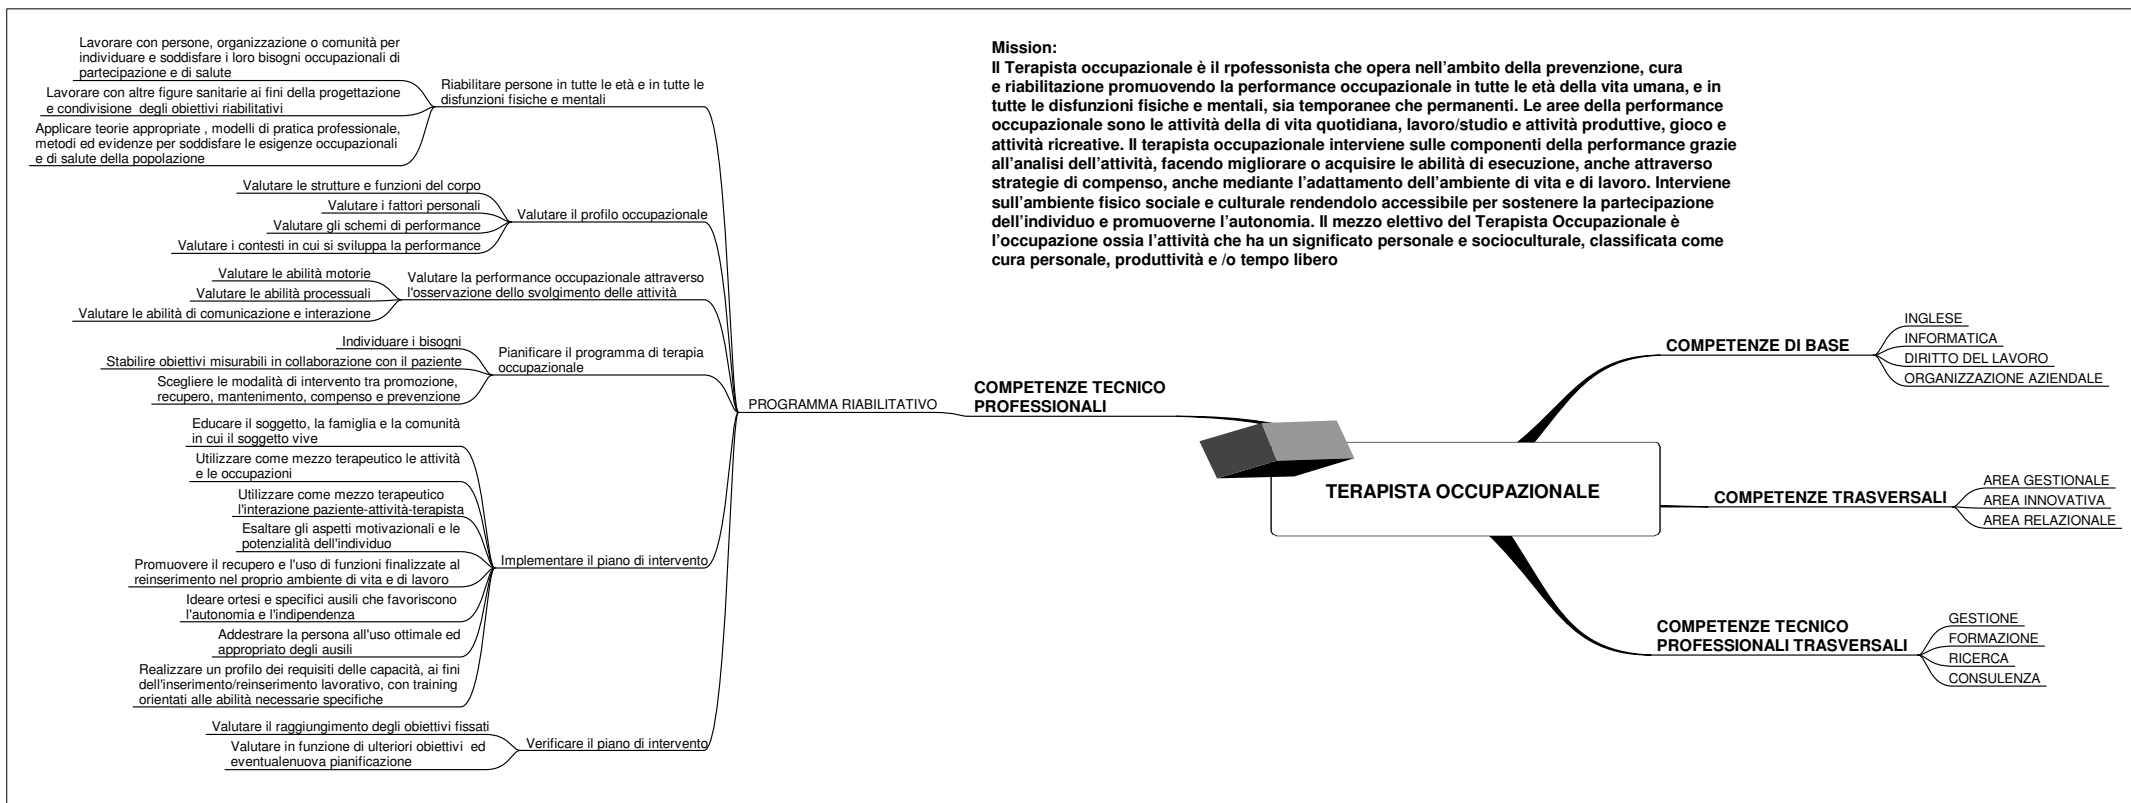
Mission:
Il Terapista occupazionale è il rpofessonista che opera nell'ambito della prevenzione, cura e riabilitazione promuovendo la performance occupazionale in tutte le età della vita umana, e in tutte le disfunzioni fisiche e mentali, sia temporanee che permanenti. Le aree della performance occupazionale sono le attività della di vita quotidiana, lavoro/studio e attività produttive, gioco e attività ricreative. Il terapista occupazionale interviene sulle componenti della performance grazie all'analisi dell'attività, facendo migliorare o acquisire le abilità di esecuzione, anche attraverso strategie di compenso, anche mediante l'adattamento dell'ambiente di vita e di lavoro. Interviene sull'ambiente fisico sociale e culturale rendendolo accessibile per sostenere la partecipazione dell'individuo e promuoverne l'autonomia. Il mezzo elettivo del Terapista Occupazionale è l'occupazione ossia l'attività che ha un significato personale e socioculturale, classificata come cura personale, produttività e /o tempo libero

TERAPISTA OCCUPAZIONALE

COMPETENZE TECNICO PROFESSIONALI

PROGRAMMA RIABILITATIVO

Riabilitare persone in tutte le età e in tutte le disfunzioni fisiche e mentali
Lavorare con persone, organizzazione o comunità per individuare e soddisfare i loro bisogni occupazionali di partecipazione e di salute
Lavorare con altre figure sanitarie ai fini della progettazione e condivisione degli obiettivi riabilitativi
Applicare teorie appropriate , modelli di pratica professionale, metodi ed evidenze per soddisfare le esigenze occupazionali e di salute della popolazione

Valutare il profilo occupazionale
Valutare le strutture e funzioni del corpo
Valutare i fattori personali
Valutare gli schemi di performance
Valutare i contesti in cui si sviluppa la performance

Valutare la performance occupazionale attraverso l'osservazione dello svolgimento delle attività
Valutare le abilità motorie
Valutare le abilità processuali
Valutare le abilità di comunicazione e interazione

Pianificare il programma di terapia occupazionale
Individuare i bisogni
Stabilire obiettivi misurabili in collaborazione con il paziente
Scegliere le modalità di intervento tra promozione, recupero, mantenimento, compenso e prevenzione

Implementare il piano di intervento
Educare il soggetto, la famiglia e la comunità in cui il soggetto vive
Utilizzare come mezzo terapeutico le attività e le occupazioni
Utilizzare come mezzo terapeutico l'interazione paziente-attività-terapista
Esaltare gli aspetti motivazionali e le potenzialità dell'individuo
Promuovere il recupero e l'uso di funzioni finalizzate al reinserimento nel proprio ambiente di vita e di lavoro
Ideare ortesi e specifici ausili che favoriscono l'autonomia e l'indipendenza
Addestrare la persona all'uso ottimale ed appropriato degli ausili
Realizzare un profilo dei requisiti delle capacità, ai fini dell'inserimento/reinserimento lavorativo, con training orientati alle abilità necessarie specifiche

Verificare il piano di intervento
Valutare il raggiungimento degli obiettivi fissati
Valutare in funzione di ulteriori obiettivi ed eventualenuova pianificazione

COMPETENZE DI BASE
INGLESE
INFORMATICA
DIRITTO DEL LAVORO
ORGANIZZAZIONE AZIENDALE

COMPETENZE TRASVERSALI
AREA GESTIONALE
AREA INNOVATIVA
AREA RELAZIONALE

COMPETENZE TECNICO PROFESSIONALI TRASVERSALI
GESTIONE
FORMAZIONE
RICERCA
CONSULENZA